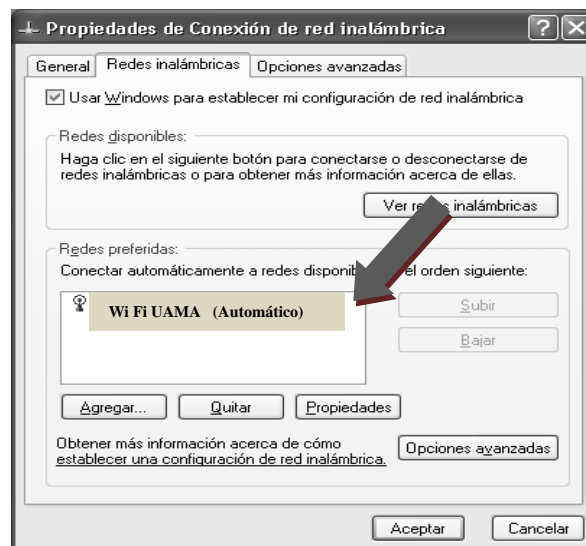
Propiedades de Conexión de red inalámbrica

General | Redes inalámbricas | Opciones avanzadas

☑ Usar Windows para establecer mi configuración de red inalámbrica

Redes disponibles:

Haga clic en el siguiente botón para conectarse o desconectarse de redes inalámbricas o para obtener más información acerca de ellas.

Ver re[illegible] inalámbricas

Redes preferidas:

Conectar automáticamente a redes disponib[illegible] el orden siguiente:

Wi Fi UAMA (Automático)

Subir

Bajar

Agregar... | Quitar | Propiedades

Obtener más información acerca de cómo establecer una configuración de red inalámbrica.

Opciones avanzadas

Aceptar | Cancelar